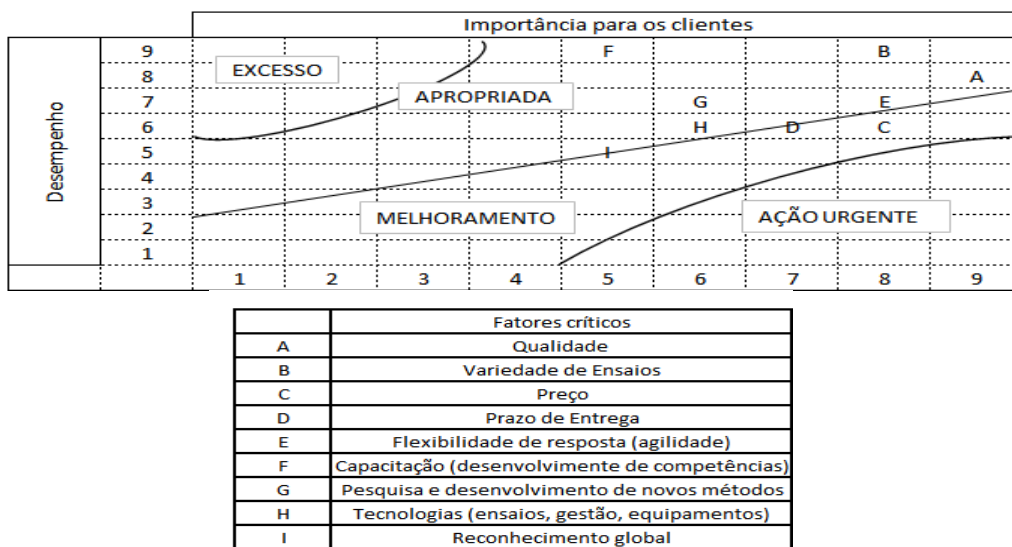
Importância para os clientes

Desempenho

9
8
7
6
5
4
3
2
1

EXCESSO
APROPRIADA
MELHORAMENTO
AÇÃO URGENTE

F
B
A
G
E
H
D
C
I

1 2 3 4 5 6 7 8 9

| | Fatores críticos |
|---|---|
| A | Qualidade |
| B | Variedade de Ensaios |
| C | Preço |
| D | Prazo de Entrega |
| E | Flexibilidade de resposta (agilidade) |
| F | Capacitação (desenvolvimento de competências) |
| G | Pesquisa e desenvolvimento de novos métodos |
| H | Tecnologias (ensaios, gestão, equipamentos) |
| I | Reconhecimento global |